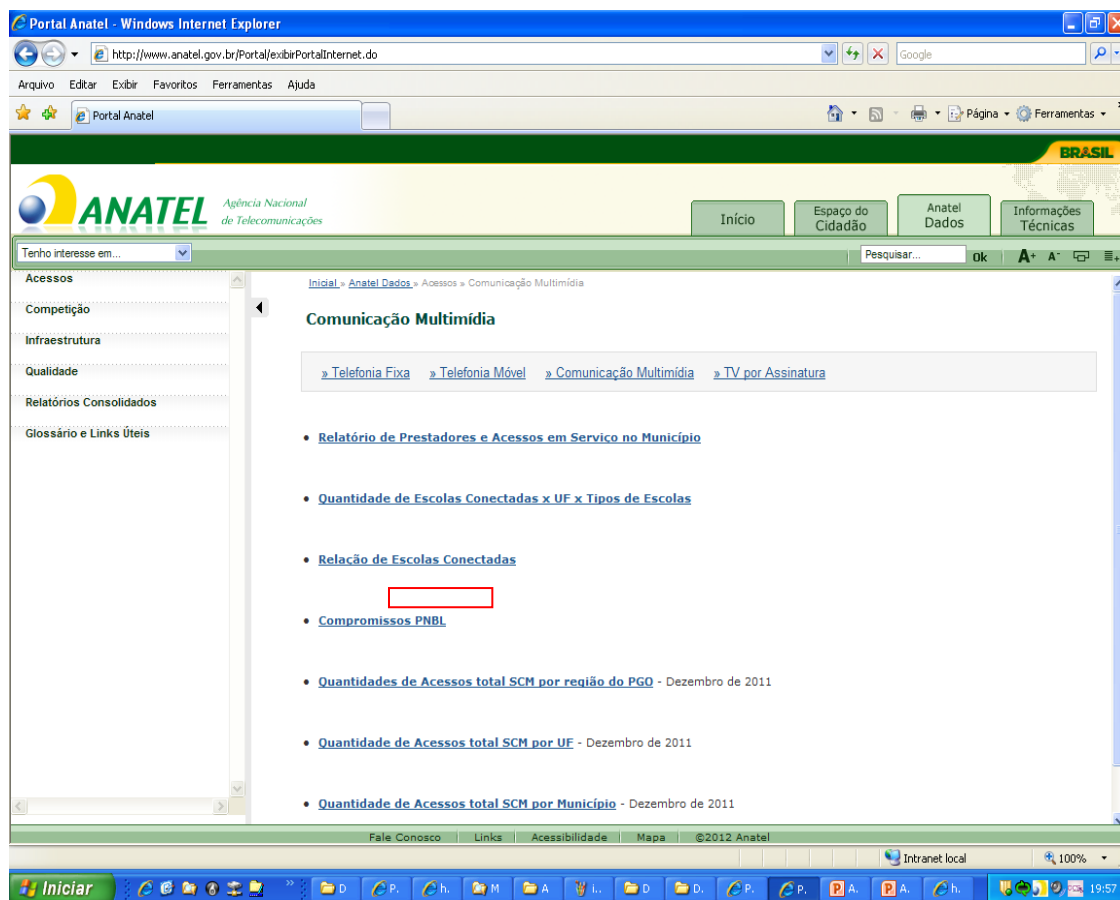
Portal Anatel - Windows Internet Explorer

http://www.anatel.gov.br/Portal/exibirPortalInternet.do

Google

Arquivo Editar Exibir Favoritos Ferramentas Ajuda

Portal Anatel

Página Ferramentas

BRASIL

ANATEL Agência Nacional de Telecomunicações

Início | Espaço do Cidadão | Anatel Dados | Informações Técnicas

Tenho interesse em...

Pesquisar... Ok A+ A-

Acessos
Competição
Infraestrutura
Qualidade
Relatórios Consolidados
Glossário e Links Úteis

Inicial » Anatel Dados » Acessos » Comunicação Multimídia

Comunicação Multimídia

» Telefonia Fixa » Telefonia Móvel » Comunicação Multimídia » TV por Assinatura

• Relatório de Prestadores e Acessos em Serviço no Município

• Quantidade de Escolas Conectadas x UF x Tipos de Escolas

• Relação de Escolas Conectadas

• Compromissos PNBL

• Quantidades de Acessos total SCM por região do PGO - Dezembro de 2011

• Quantidade de Acessos total SCM por UF - Dezembro de 2011

• Quantidade de Acessos total SCM por Município - Dezembro de 2011

Fale Conosco | Links | Acessibilidade | Mapa | ©2012 Anatel

Intranet local 100%

Iniciar D P. h. M A i.. D D. P. P. A. A. h. 19:57